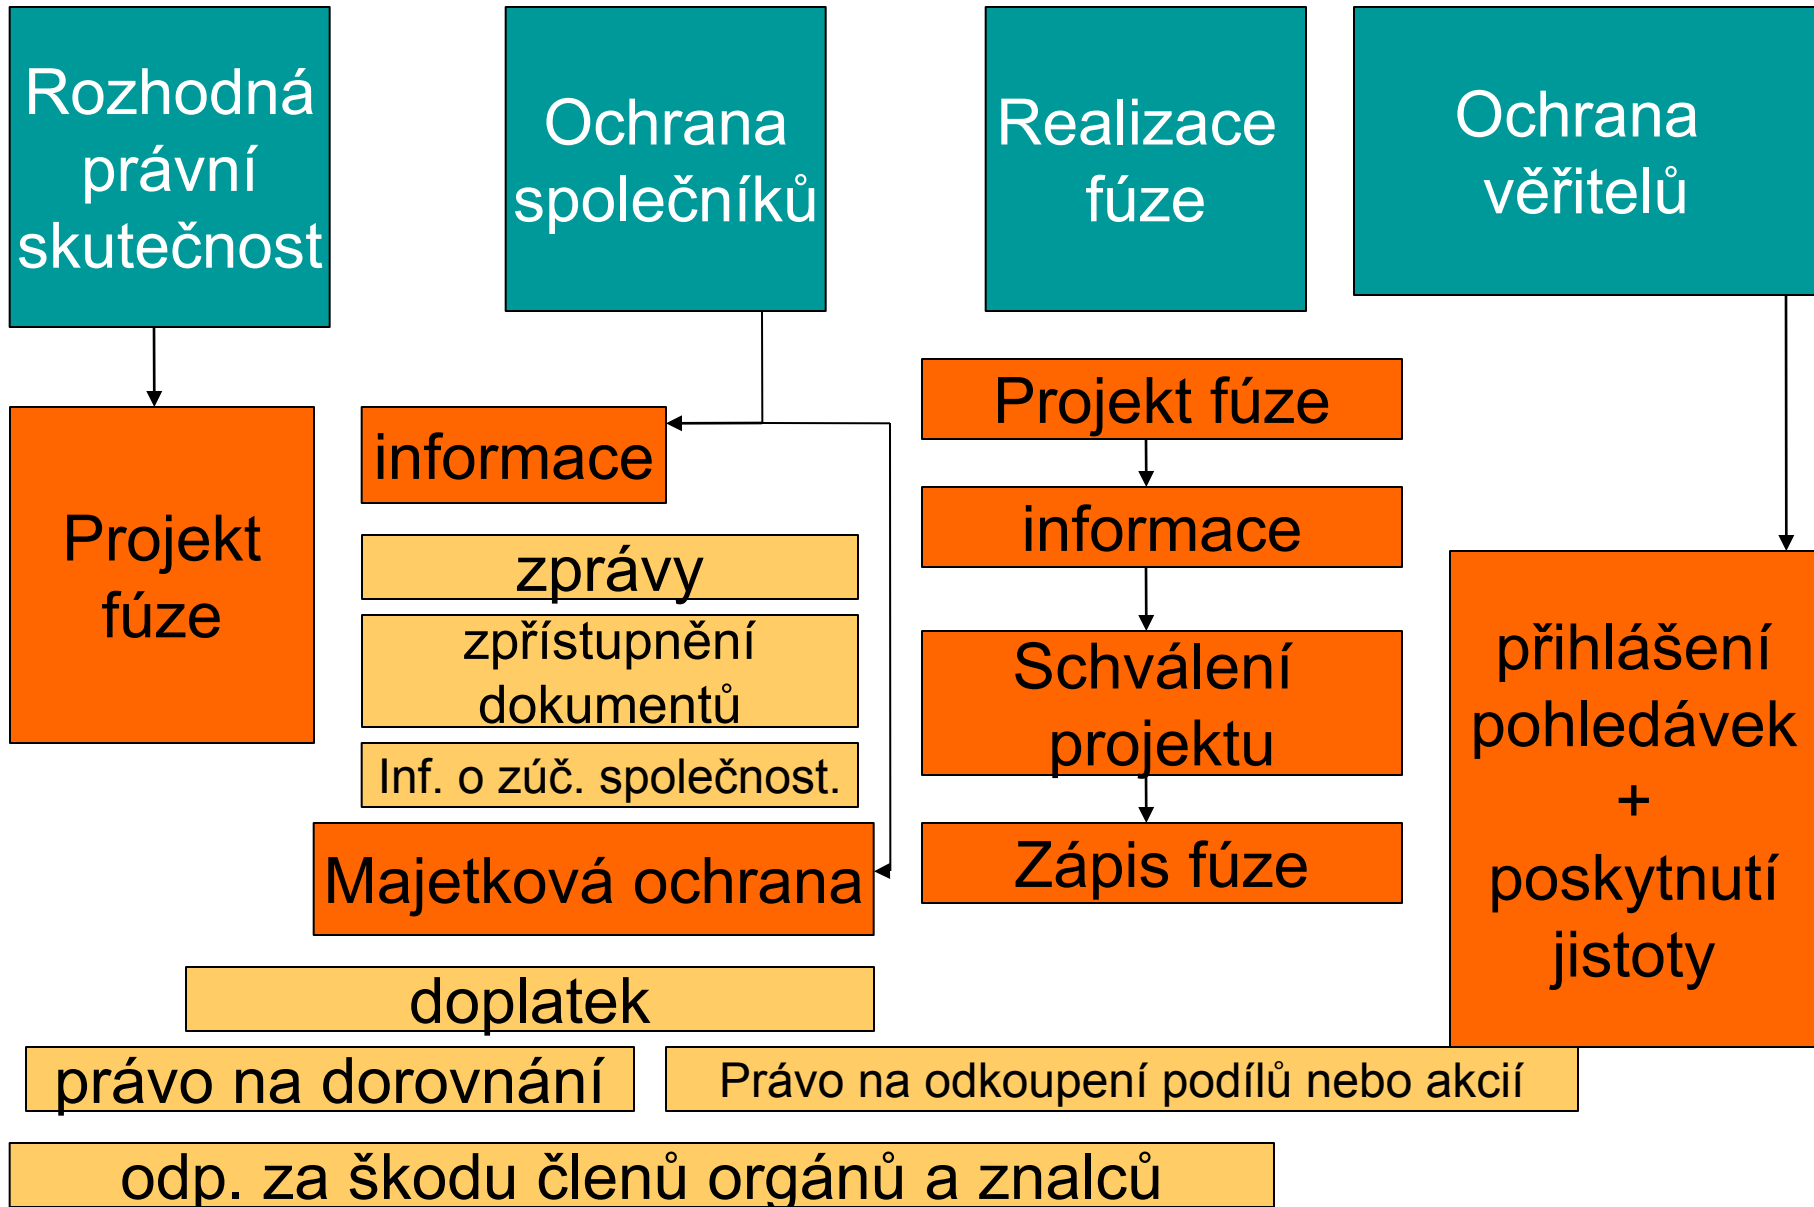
Rozhodná právní skutečnost

Ochrana společníků

Realizace fúze

Ochrana věřitelů

Projekt fúze

informace

zprávy

zpřístupnění dokumentů

Inf. o zúč. společnost.

Majetková ochrana

Projekt fúze

informace

Schválení projektu

Zápis fúze

přihlášení pohledávek + poskytnutí jistoty

doplatek

právo na dorovnání

Právo na odkoupení podílů nebo akcií

odp. za škodu členů orgánů a znalců